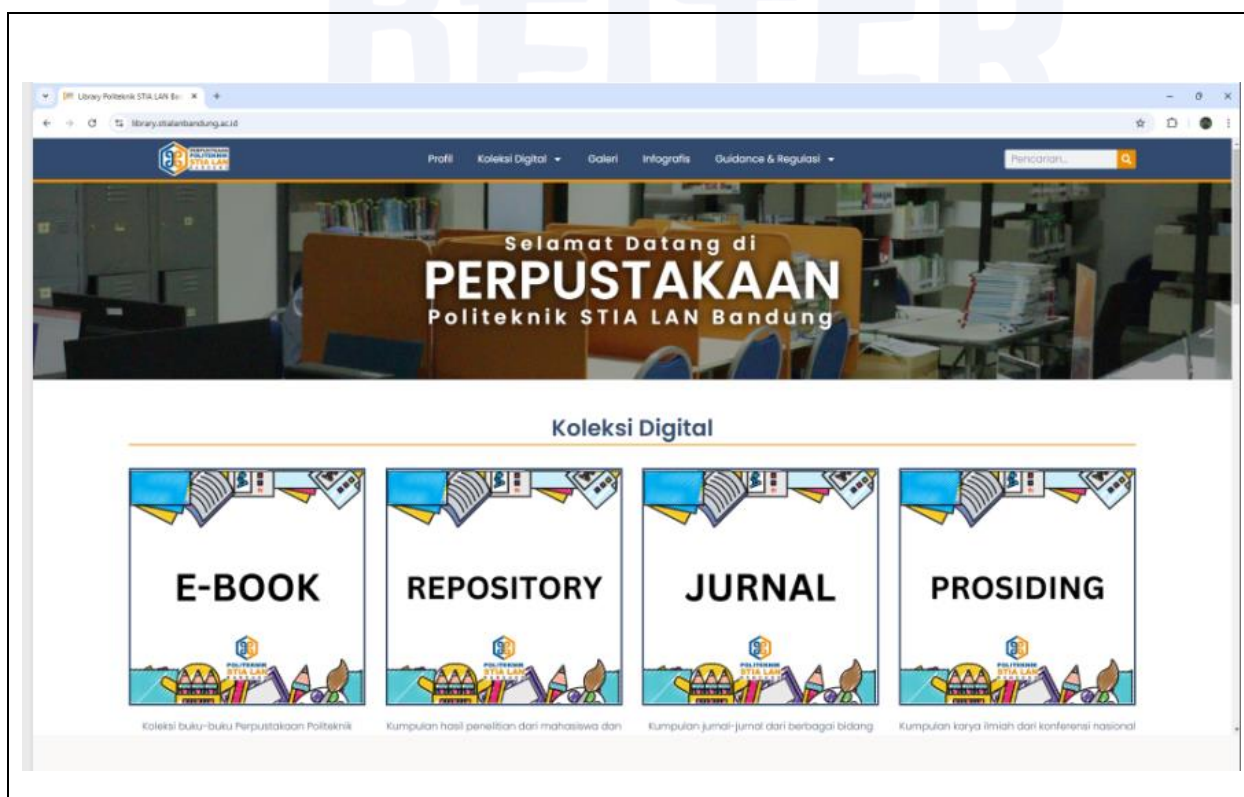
Library Politeknik STIA LAN Ba

library.stialanbandung.ac.id

PERPUSTAKAAN POLITEKNIK STIA LAN

Profil Koleksi Digital Galeri Infografis Guidance & Regulasi

Pencarian...

Selamat Datang di
PERPUSTAKAAN
Politeknik STIA LAN Bandung

Koleksi Digital

E-BOOK

POLITEKNIK STIA LAN

Koleksi buku-buku Perpustakaan Politeknik

REPOSITORY

POLITEKNIK STIA LAN

Kumpulan hasil penelitian dari mahasiswa dan

JURNAL

POLITEKNIK STIA LAN

Kumpulan jurnal-jurnal dari berbagai bidang

PROSIDING

POLITEKNIK STIA LAN

Kumpulan karya ilmiah dari konferensi nasional